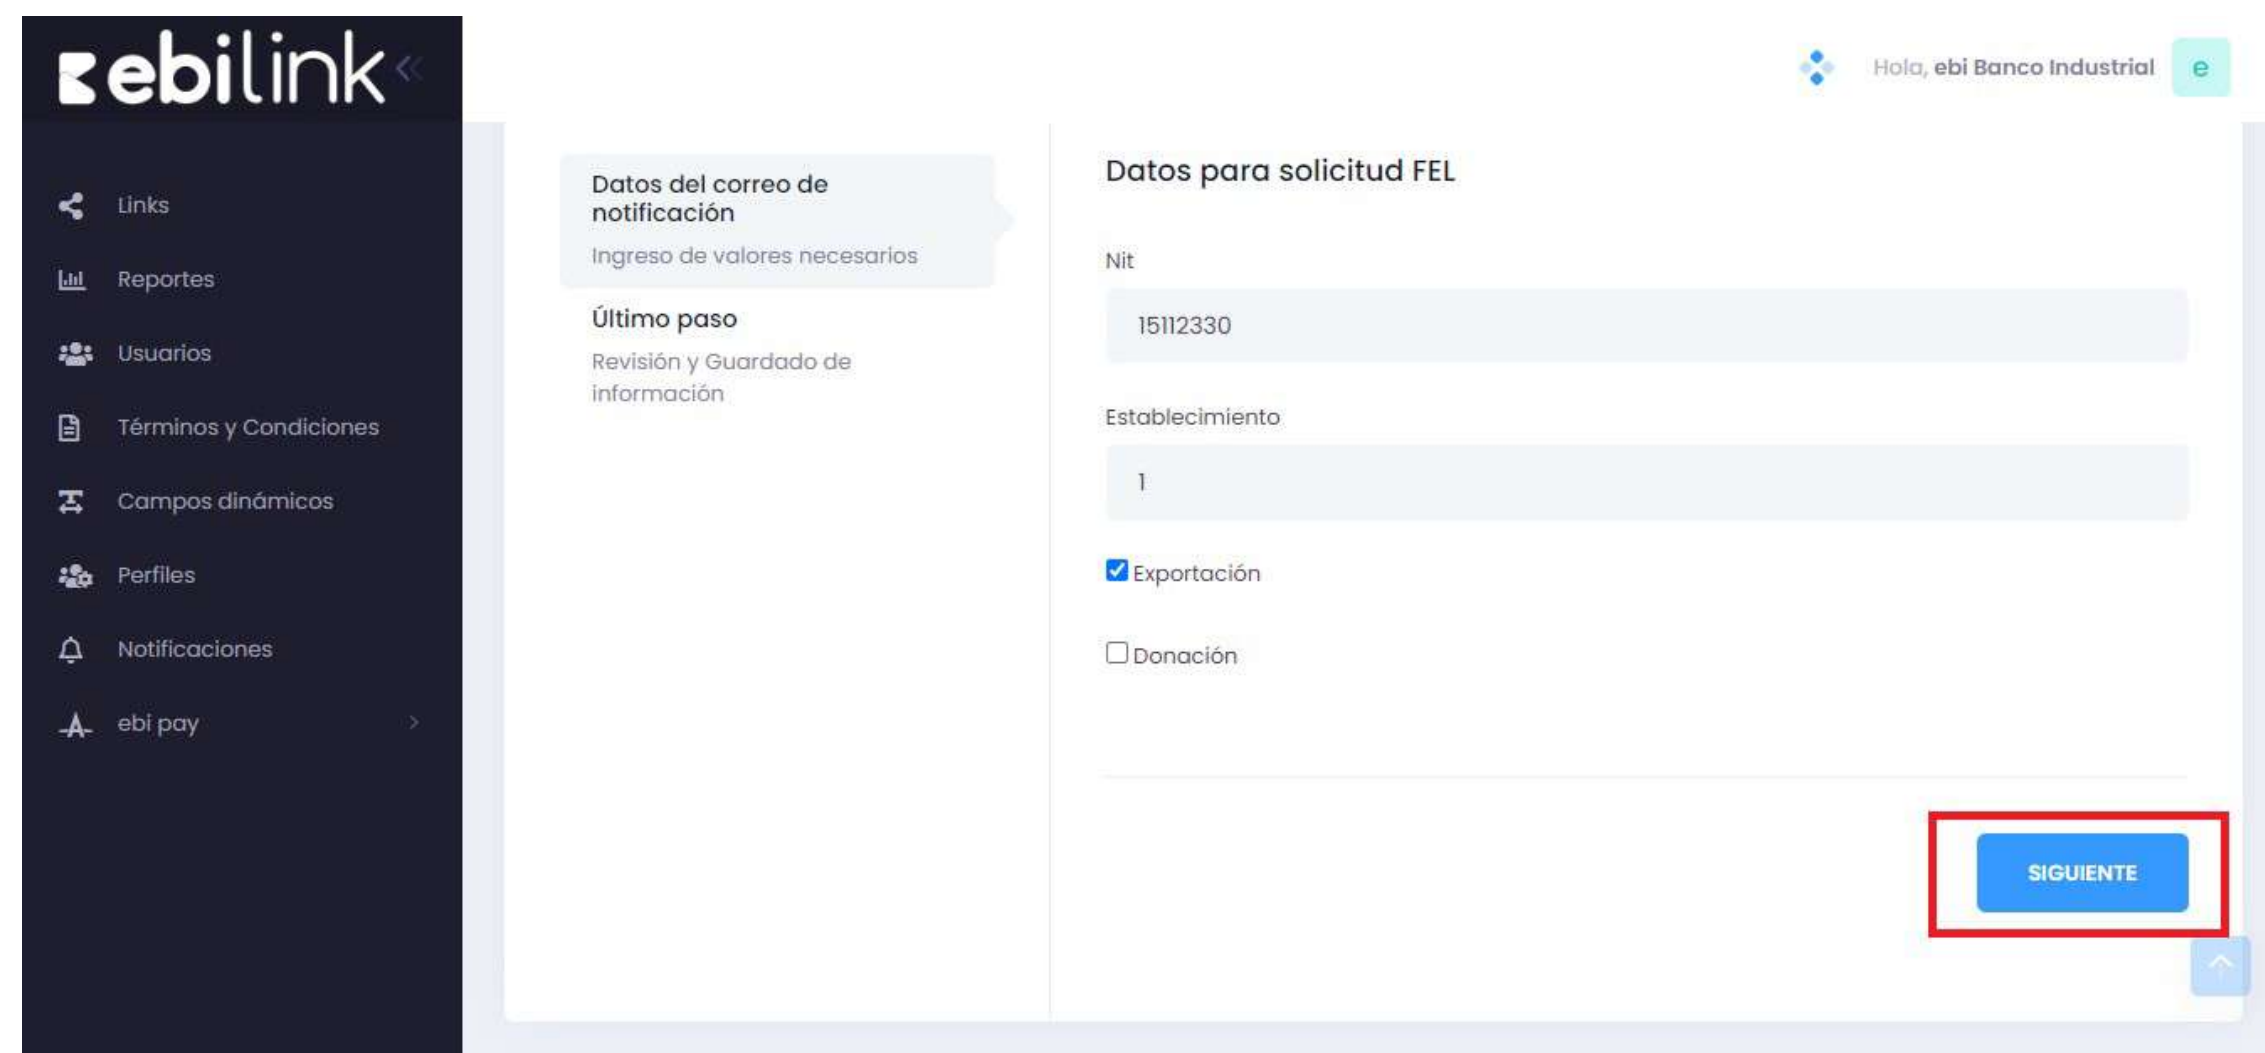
ebilink

Hola, ebi Banco Industrial e

Links
Reportes
Usuarios
Términos y Condiciones
Campos dinámicos
Perfiles
Notificaciones
ebi pay

Datos del correo de notificación
Ingreso de valores necesarios

Último paso
Revisión y Guardado de información

Datos para solicitud FEL

Nit
15112330

Establecimiento
1

Exportación

Donación

SIGUIENTE